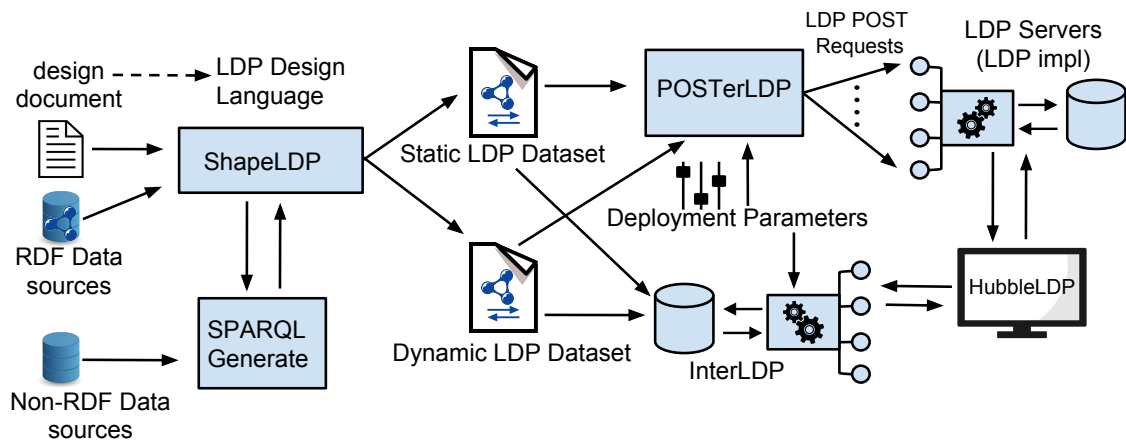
design document

LDP Design Language

ShapeLDP

RDF Data sources

SPARQL Generate

Non-RDF Data sources

Static LDP Dataset

Dynamic LDP Dataset

POSTerLDP

LDP POST Requests

LDP Servers (LDP impl)

Deployment Parameters

InterLDP

HubbleLDP